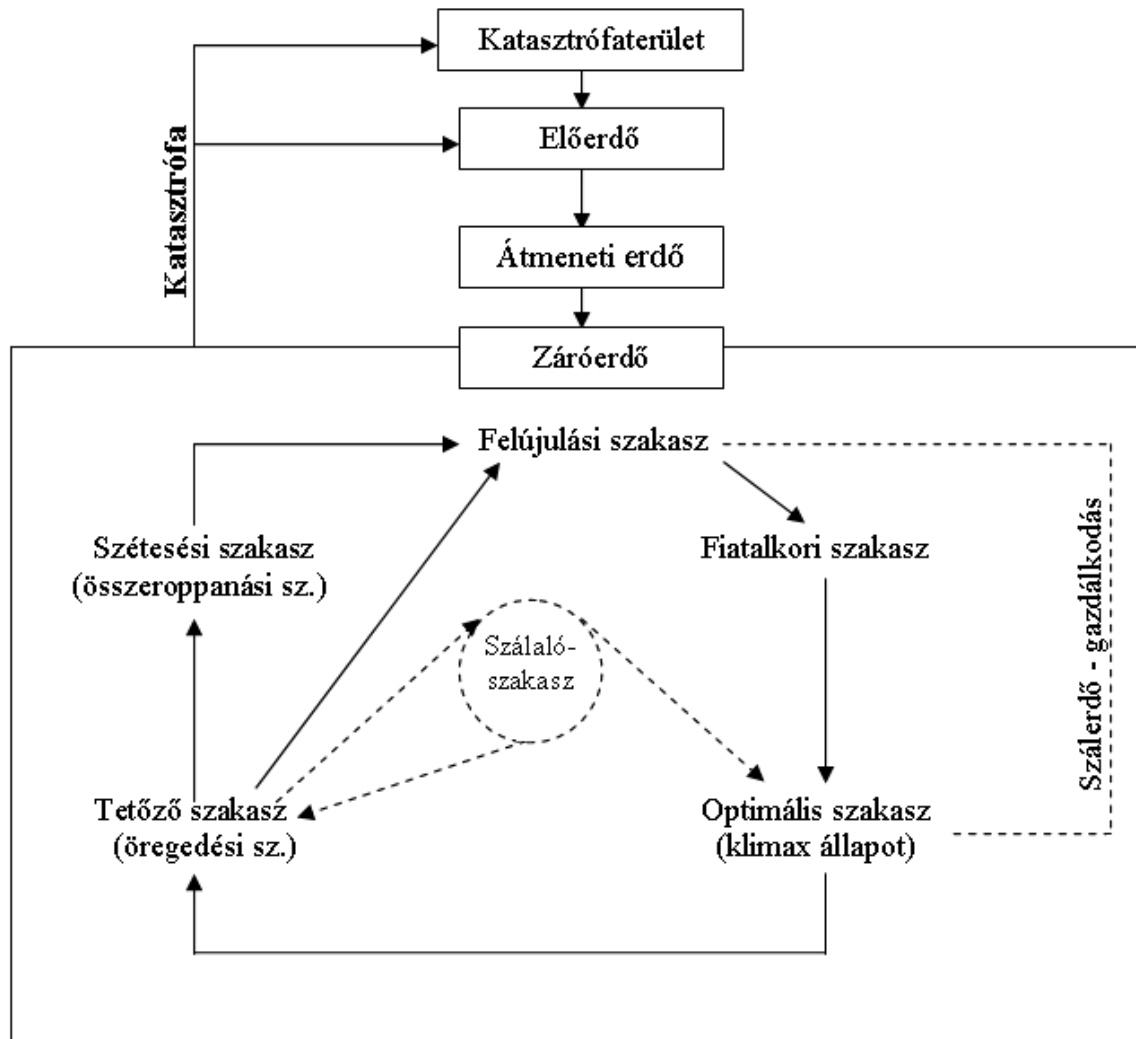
Katasztrófaterület
Előerdő
Átmeneti erdő
Záróerdő
Katasztrófa
Felújulási szakasz
Szétesési szakasz
(összeroppanási sz.)
Fiatalkori szakasz
Szálaló-
szakasz
Szálerdő - gazdálkodás
Tetőző szakasz
(öregedési sz.)
Optimális szakasz
(klimax állapot)